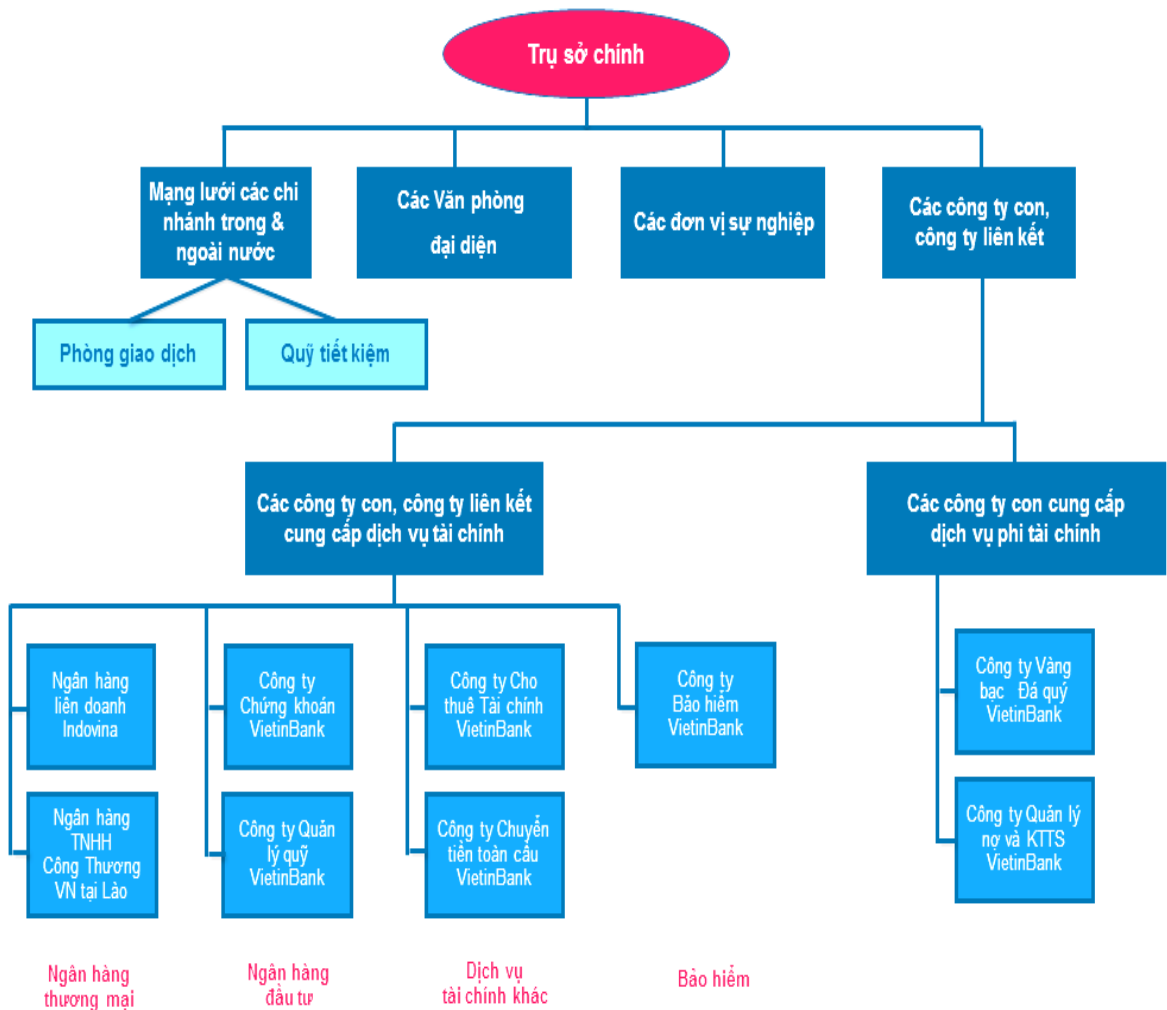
Trụ sở chính

Mạng lưới các chi nhánh trong & ngoài nước

Các Văn phòng đại diện

Các đơn vị sự nghiệp

Các công ty con, công ty liên kết

Phòng giao dịch

Quỹ tiết kiệm

Các công ty con, công ty liên kết cung cấp dịch vụ tài chính

Các công ty con cung cấp dịch vụ phi tài chính

Ngân hàng liên doanh Indovina

Ngân hàng TNHH Công Thương VN tại Lào

Công ty Chứng khoán VietinBank

Công ty Quản lý quỹ VietinBank

Công ty Cho thuê Tài chính VietinBank

Công ty Chuyển tiền toàn cầu VietinBank

Công ty Bảo hiểm VietinBank

Công ty Vàng bạc Đá quý VietinBank

Công ty Quản lý nợ và KTTS VietinBank

Ngân hàng thương mại

Ngân hàng đầu tư

Dịch vụ tài chính khác

Bảo hiểm